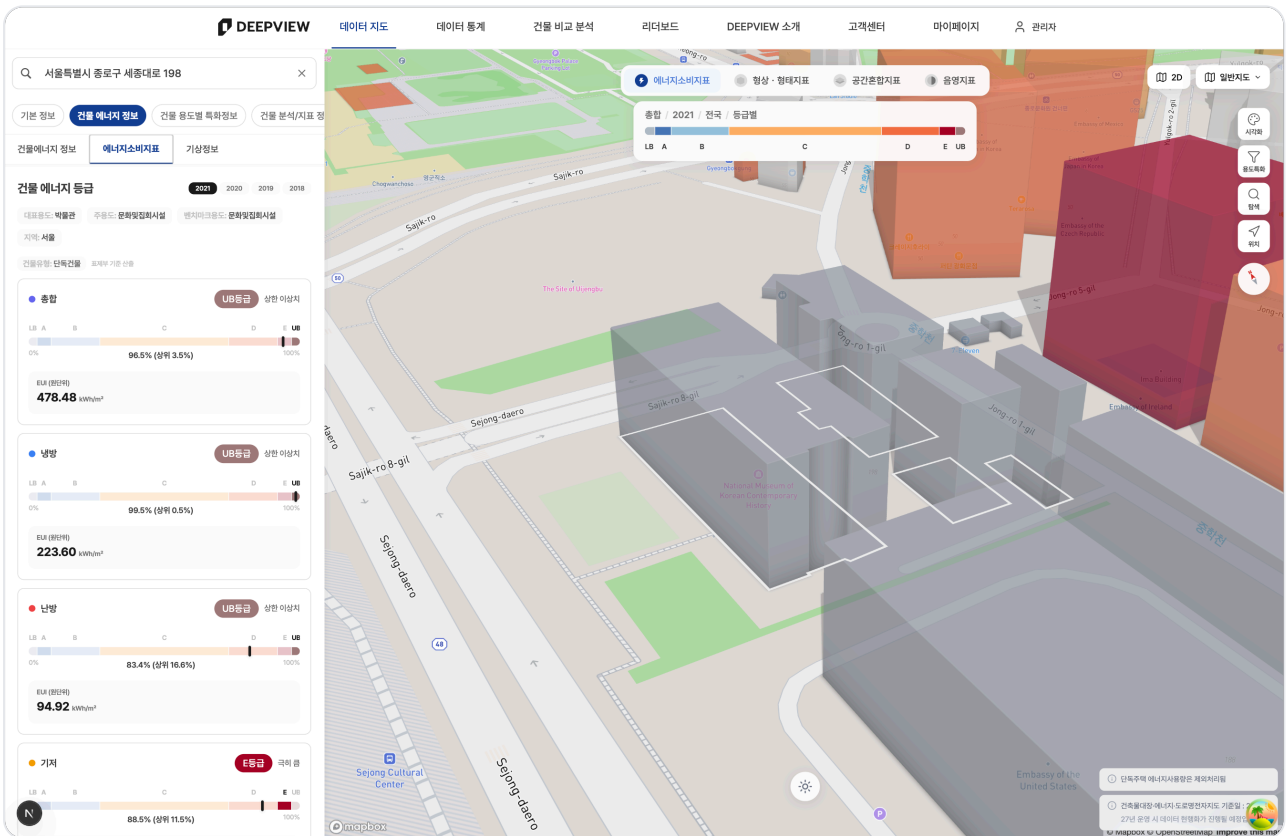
DEEPVIEW 데이터 지도 데이터 통계 건물 비교 분석 리더보드 DEEPVIEW 소개 고객센터 마이페이지 관리자

서울특별시 종로구 세종대로 198

기본 정보 건물 에너지 정보 건물 용도별 특화정보 건물 분석/지표 정

건물에너지 정보 에너지소비지표 기상정보

건물 에너지 등급

2021 2020 2019 2018

대표용도: 박물관 주용도: 문화및집회시설 벤치마크용도: 문화및집회시설

지역: 서울

건물유형: 단독건물 토제부 기준 산출

총합 UB등급 상한 이상치
LB A B C D E UB
0% 96.5% (상위 3.5%) 100%
EUI (원단위)
478.48 kWh/m²

냉방 UB등급 상한 이상치
LB A B C D E UB
0% 99.5% (상위 0.5%) 100%
EUI (원단위)
223.60 kWh/m²

난방 UB등급 상한 이상치
LB A B C D E UB
0% 83.4% (상위 16.6%) 100%
EUI (원단위)
94.92 kWh/m²

기저 E등급 극히 큼
LB A B C D E UB
0% 88.5% (상위 11.5%) 100%

에너지소비지표 형상 · 형태지표 공간혼합지표 음영지표

총합 / 2021 / 전국 / 등급별
LB A B C D E UB

2D 일반지도

시각화 용도특화 탐색 위치

Sajik-ro Sajik-ro Sajik-ro 8-gil Sejong-daero Sejong-daero Sejong-daero Jong-ro 1-gil Jong-ro 5-gil Jong-ro 5-gil Sajik-ro 8-gil

Chogwonchoso The Site of Uijeongbu National Museum of Korean Contemporary History Sejong Cultural Center Embassy of the United States Embassy of Finland Kyobo Building Gyeongbokgung 중학천 중학천

48

단독주택 에너지사용량은 제외처리됨

건축물대장·에너지·도로명전자지도 기준일 :
27년 운영 시 데이터 현행화가 진행될 예정입

mapbox © Mapbox © OpenStreetMap Improve this map